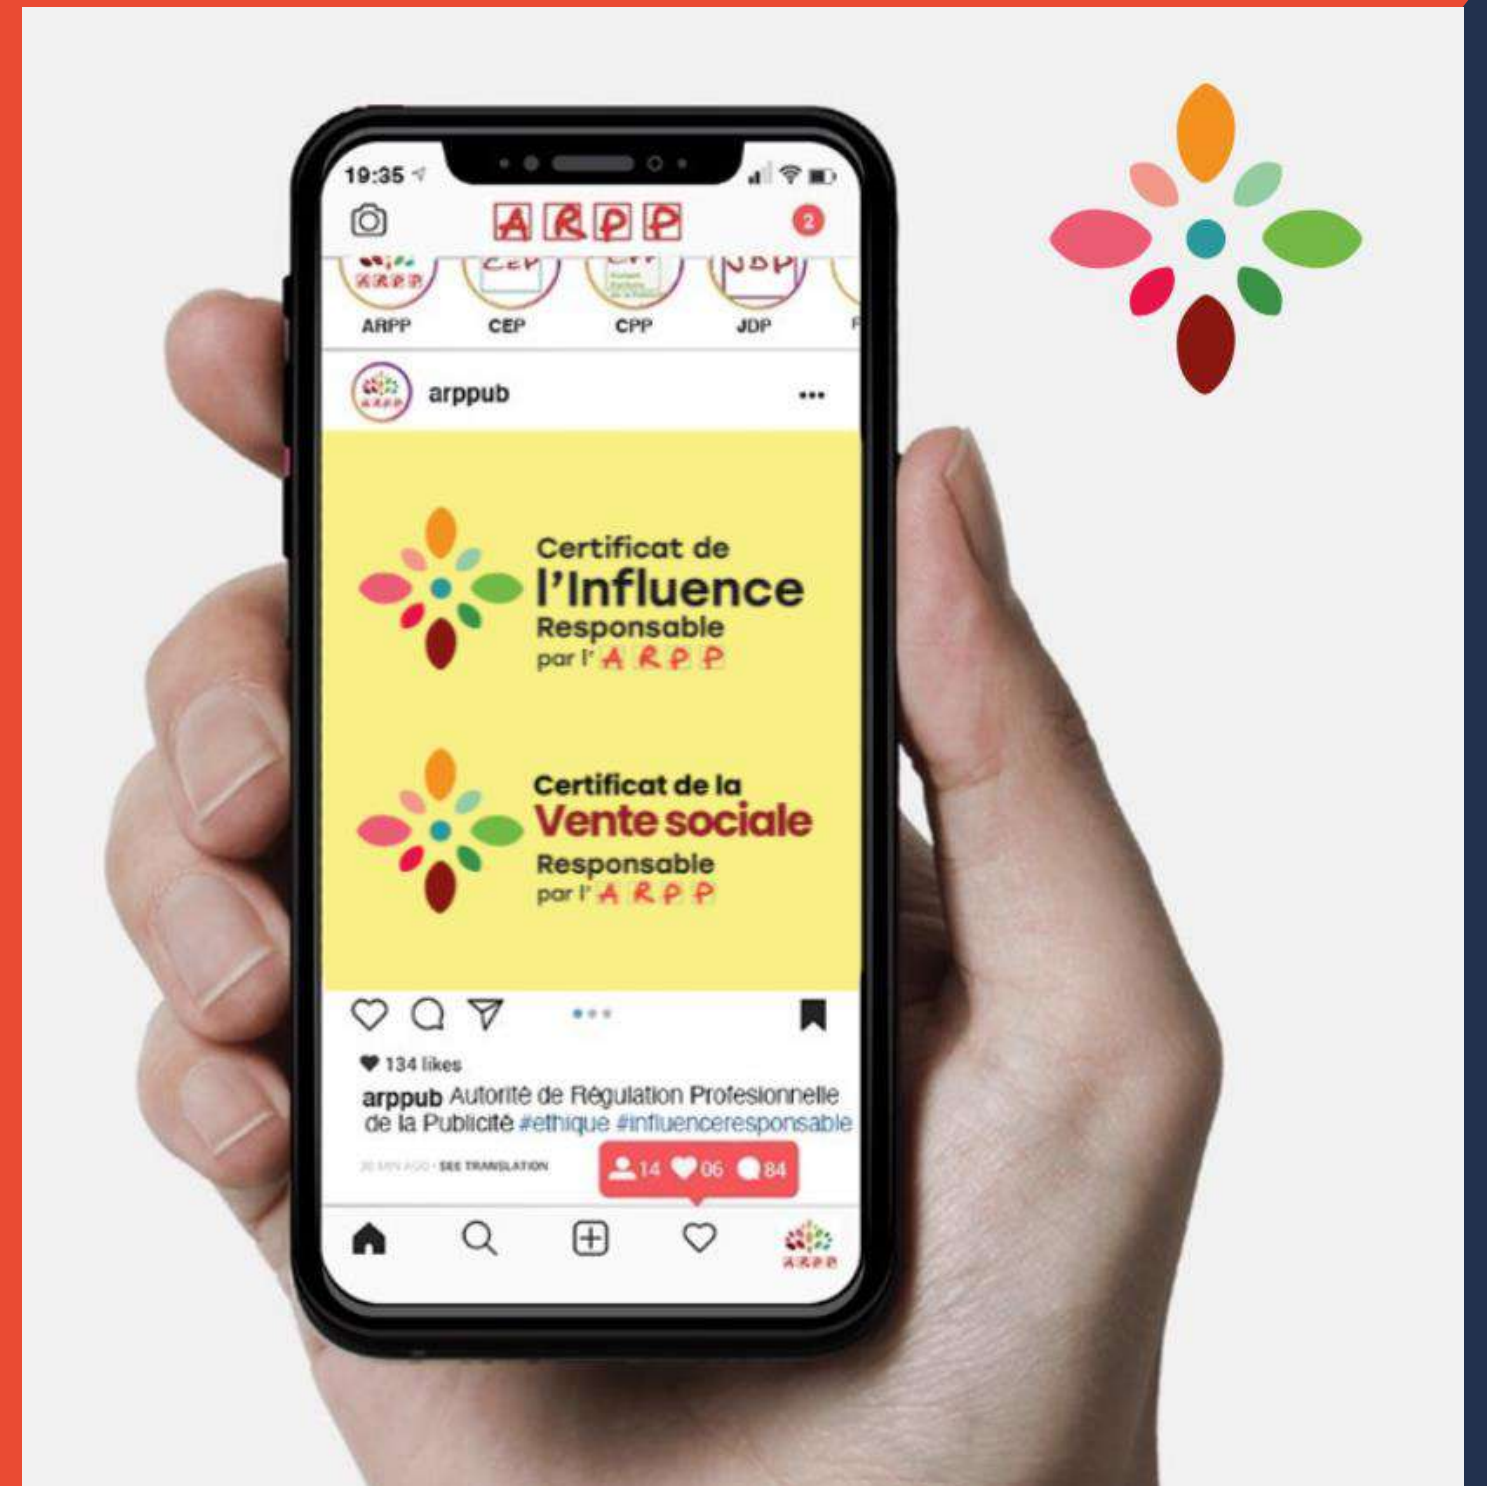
19:35

ARPP

2

ARPP CEP CPP JDP

arppub

•••

Certificat de l'Influence Responsable par l'ARPP

Certificat de la Vente sociale Responsable par l'ARPP

134 likes

arppub Autorité de Régulation Profesionnelle de la Publicité #ethique #influenceresponsable

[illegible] · SEE TRANSLATION

14 06 84